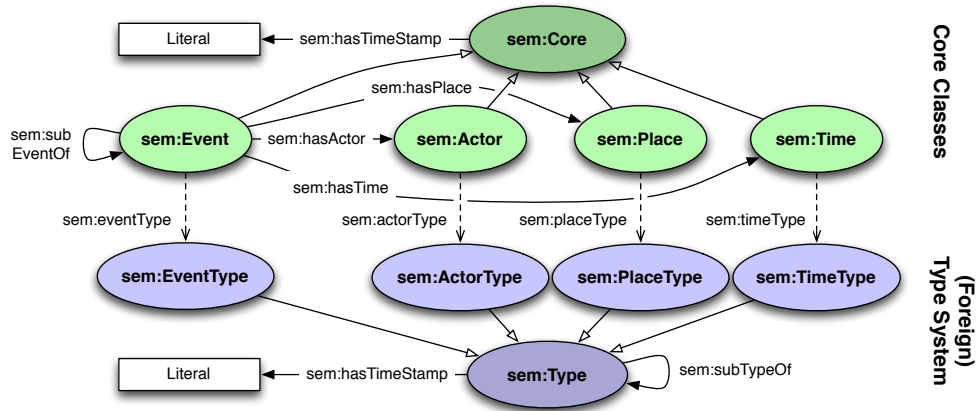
Literal
sem:hasTimeStamp
sem:Core
Core Classes
sem:hasPlace
sem:sub EventOf
sem:Event
sem:hasActor
sem:Actor
sem:Place
sem:Time
sem:hasTime
sem:eventType
sem:actorType
sem:placeType
sem:timeType
sem:EventType
sem:ActorType
sem:PlaceType
sem:TimeType
(Foreign) Type System
Literal
sem:hasTimeStamp
sem:Type
sem:subTypeOf